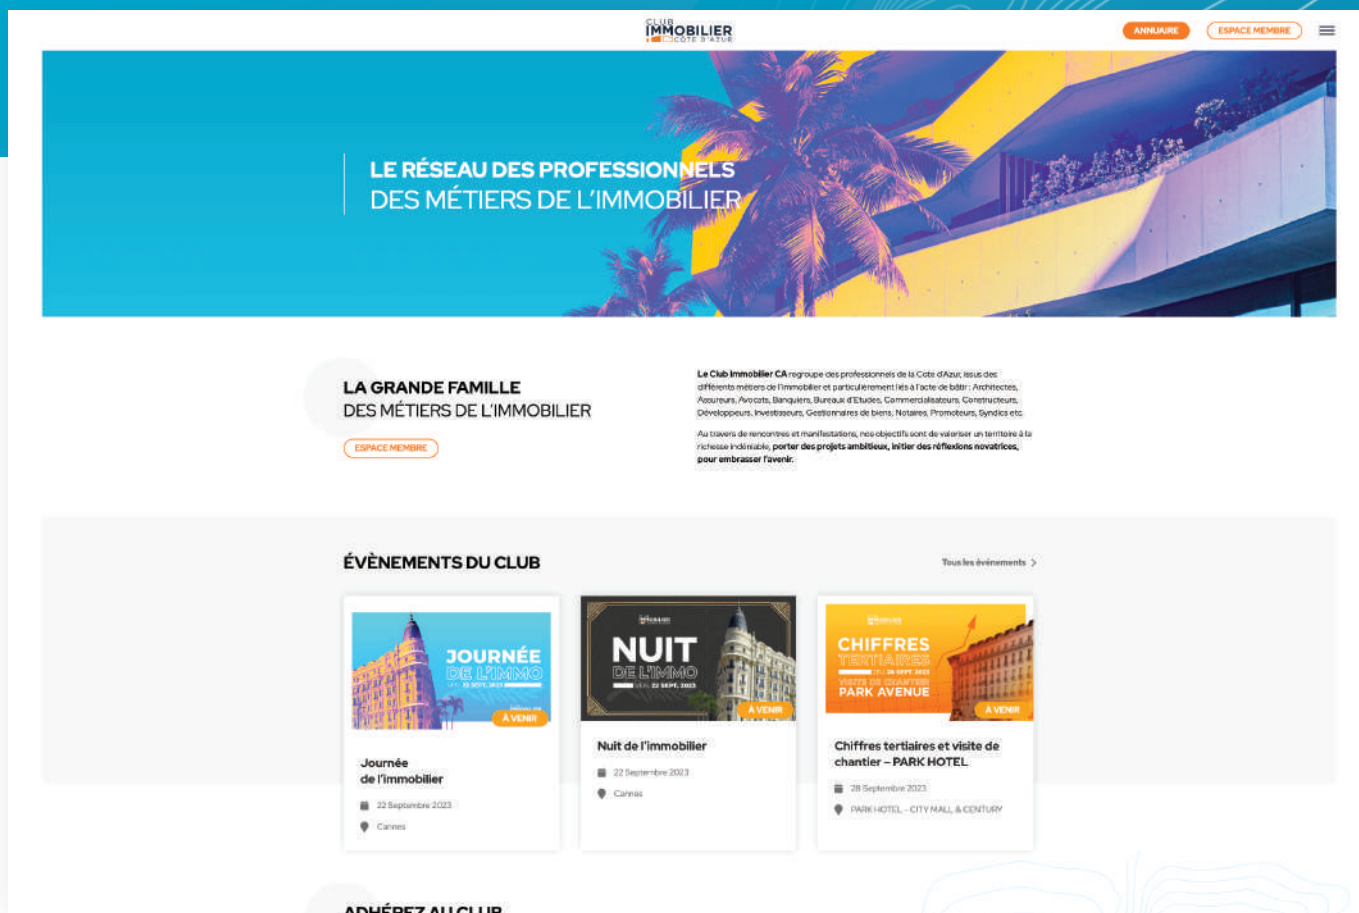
CLUB IMMOBILIER CÔTE D'AZUR

ANNUAIRE

ESPACE MEMBRE

LE RÉSEAU DES PROFESSIONNELS
DES MÉTIERS DE L'IMMOBILIER

LA GRANDE FAMILLE
DES MÉTIERS DE L'IMMOBILIER

ESPACE MEMBRE

Le Club Immobilier CA regroupe des professionnels de la Cote d'Azur, issus des différents métiers de l'immobilier et particulièrement liés à l'acte de bâtir : Architectes, Assureurs, Avocats, Banquiers, Bureaux d'Etudes, Commercialisateurs, Constructeurs, Développeurs, Investisseurs, Gestionnaires de biens, Notaires, Promoteurs, Syndics etc.

Au travers de rencontres et manifestations, nos objectifs sont de valoriser un territoire à la richesse indéniable, porter des projets ambitieux, initier des réflexions novatrices, pour embrasser l'avenir.

ÉVÈNEMENTS DU CLUB

Tous les évènements >

JOURNÉE DE L'IMMO
22 SEPT. 2023
À VENIR

Journée de l'immobilier

22 Septembre 2023

Cannes

NUIT DE L'IMMO
22 SEPT. 2023
À VENIR

Nuit de l'immobilier

22 Septembre 2023

Cannes

CHIFFRES TERTIAIRES
28 SEPT. 2023
VISITE DE CHANTIER
PARK AVENUE
À VENIR

Chiffres tertiaires et visite de chantier – PARK HOTEL

28 Septembre 2023

PARK HOTEL - CITY MALL & CENTURY

ADHÉREZ AU CLUB